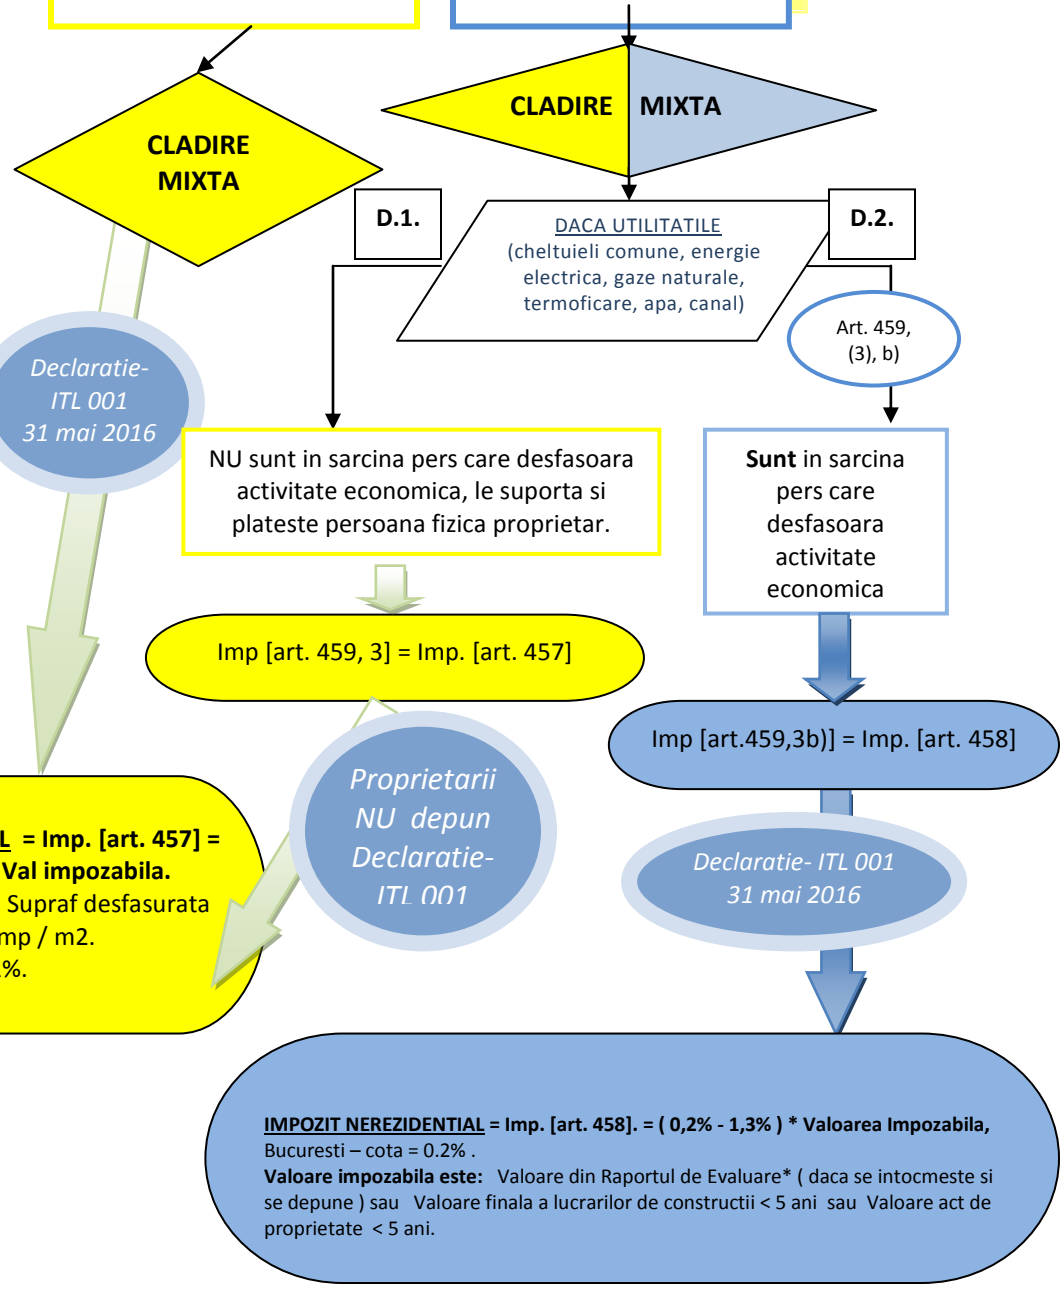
CLADIRE MIXTA

CLADIRE MIXTA

D.1.

DACA UTILITATILE (cheltuieli comune, energie electrica, gaze naturale, termoficare, apa, canal)

D.2.

Art. 459, (3), b)

Declaratie- ITL 001 31 mai 2016

NU sunt in sarcina pers care desfasoara activitate economica, le suporta si plateste persoana fizica proprietar.

Sunt in sarcina pers care desfasoara activitate economica

Imp [art. 459, 3] = Imp. [art. 457]

Imp [art.459,3b)] = Imp. [art. 458]

L = Imp. [art. 457] = Val impozabila. Supraf desfasurata mp / m2. %.

Proprietarii NU depun Declaratie- ITL 001

Declaratie- ITL 001 31 mai 2016

IMPOZIT NEREZIDENTIAL = Imp. [art. 458]. = ( 0,2% - 1,3% ) * Valoarea Impozabila, Bucuresti – cota = 0.2% .
Valoare impozabila este: Valoare din Raportul de Evaluare* ( daca se intocmeste si se depune ) sau Valoare finala a lucrarilor de constructii < 5 ani sau Valoare act de proprietate < 5 ani.